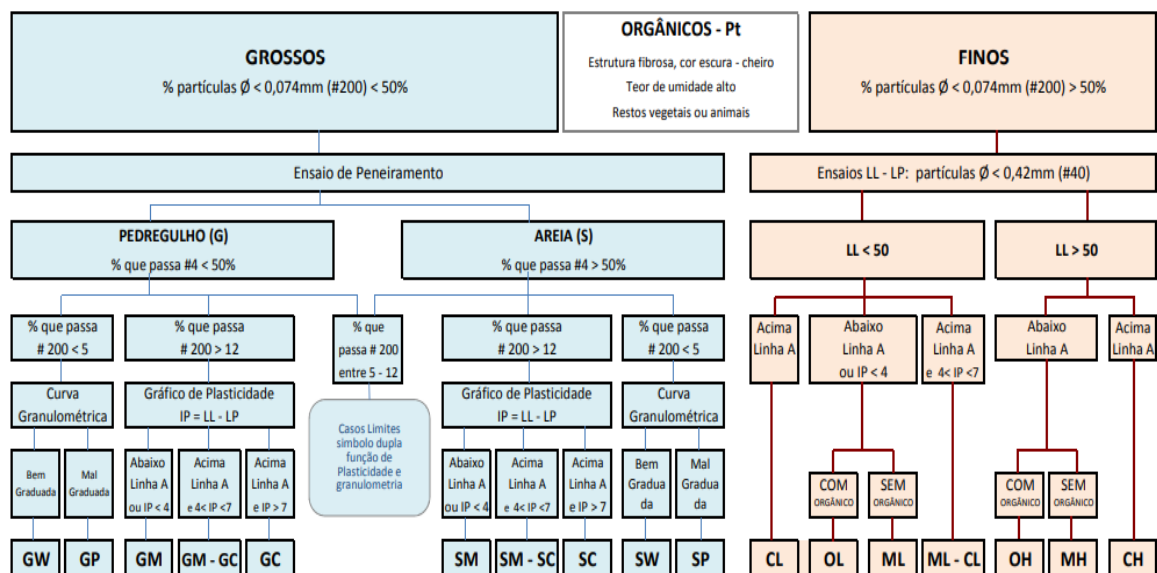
GROSSOS
% partículas Ø < 0,074mm (#200) < 50%

ORGÂNICOS - Pt
Estrutura fibrosa, cor escura - cheiro
Teor de umidade alto
Restos vegetais ou animais

FINOS
% partículas Ø < 0,074mm (#200) > 50%

Ensaio de Peneiramento

Ensaios LL - LP: partículas Ø < 0,42mm (#40)

PEDREGULHO (G)
% que passa #4 < 50%

AREIA (S)
% que passa #4 > 50%

LL < 50

LL > 50

% que passa # 200 < 5

% que passa # 200 > 12

% que passa # 200 entre 5 - 12

% que passa # 200 > 12

% que passa # 200 < 5

Acima Linha A

Abaixo Linha A ou IP < 4

Acima Linha A e 4< IP <7

Abaixo Linha A

Acima Linha A

Curva Granulométrica

Gráfico de Plasticidade IP = LL - LP

Casos Limites símbolo dupla função de Plasticidade e granulometria

Gráfico de Plasticidade IP = LL - LP

Curva Granulométrica

Bem Graduada

Mal Graduada

Abaixo Linha A ou IP < 4

Acima Linha A e 4< IP <7

Acima Linha A e IP > 7

Abaixo Linha A ou IP < 4

Acima Linha A e 4< IP <7

Acima Linha A e IP > 7

Bem Graduada

Mal Graduada

COM ORGÂNICO

SEM ORGÂNICO

COM ORGÂNICO

SEM ORGÂNICO

GW

GP

GM

GM - GC

GC

SM

SM - SC

SC

SW

SP

CL

OL

ML

ML - CL

OH

MH

CH